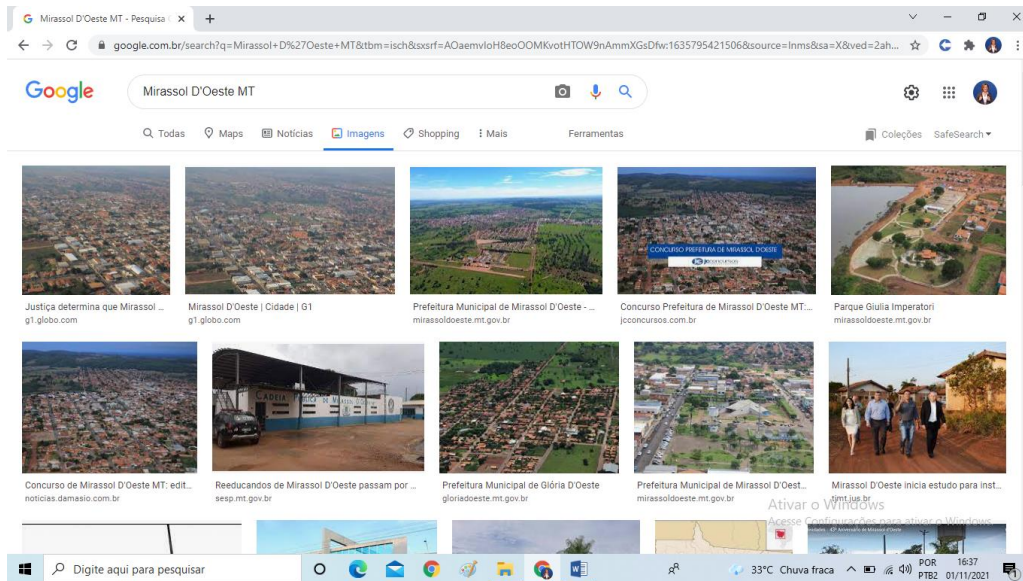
Mirassol D'Oeste MT - Pesquisa ×

google.com.br/search?q=Mirassol+D%27Oeste+MT&tbm=isch&sxsrf=AOaemvIoH8eoOOMKvotHTOW9nAmmXGsDfw:1635795421506&source=lnms&sa=X&ved=2ah...

Google

Mirassol D'Oeste MT

Todas   Maps   Notícias   Imagens   Shopping   Mais   Ferramentas

Coleções   SafeSearch

CONCURSO PREFEITURA DE MIRASSOL D'OESTE

Justiça determina que Mirassol ...
g1.globo.com

Mirassol D'Oeste | Cidade | G1
g1.globo.com

Prefeitura Municipal de Mirassol D'Oeste - ...
mirassoldoeste.mt.gov.br

Concurso Prefeitura de Mirassol D'Oeste MT: ...
jcconcursos.com.br

Parque Giulia Imperatori
mirassoldoeste.mt.gov.br

CADEIA

Concurso de Mirassol D'Oeste MT: edit...
noticias.damasio.com.br

Reeducandos de Mirassol D'Oeste passam por ...
sesp.mt.gov.br

Prefeitura Municipal de Glória D'Oeste
gloriadoeste.mt.gov.br

Prefeitura Municipal de Mirassol D'Oest...
mirassoldoeste.mt.gov.br

Mirassol D'Oeste inicia estudo para inst...
tjmt.jus.br

Ativar o Windows
Acesse Configurações para ativar o Windows.

Digite aqui para pesquisar

33°C Chuva fraca   POR PTB2   16:37 01/11/2021